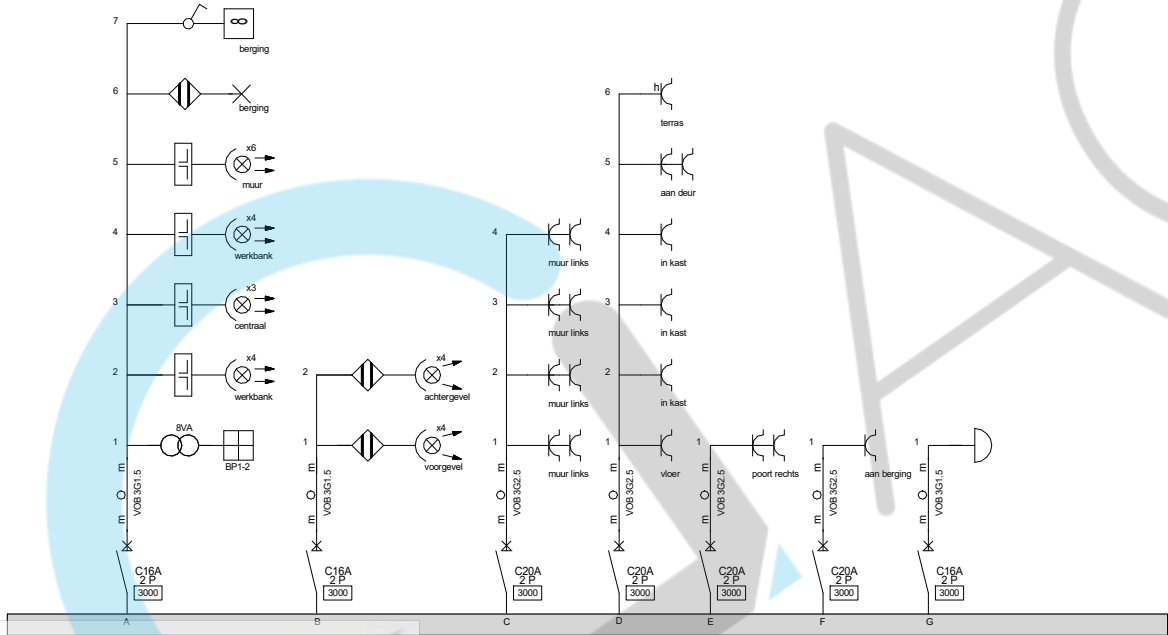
7
berging
6
berging
5
x6
muur
4
x4
werkbank
3
x3
centraal
2
x4
werkbank
1
8VA
BP1-2
m
O
m
VOB 3G1.5
C16A
2 P
3000
A

2
x4
achtergevel
1
x4
voorgevel
m
O
m
VOB 3G1.5
C16A
2 P
3000
B

4
muur links
3
muur links
2
muur links
1
muur links
m
O
m
VOB 3G2.5
C20A
2 P
3000
C

6
h
terras
5
aan deur
4
in kast
3
in kast
2
in kast
1
vloer
m
O
m
VOB 3G2.5
C20A
2 P
3000
D

1
poort rechts
m
O
m
VOB 3G2.5
C20A
2 P
3000
E

1
aan berging
m
O
m
VOB 3G2.5
C20A
2 P
3000
F

1
m
O
m
VOB 3G1.5
C16A
2 P
3000
G